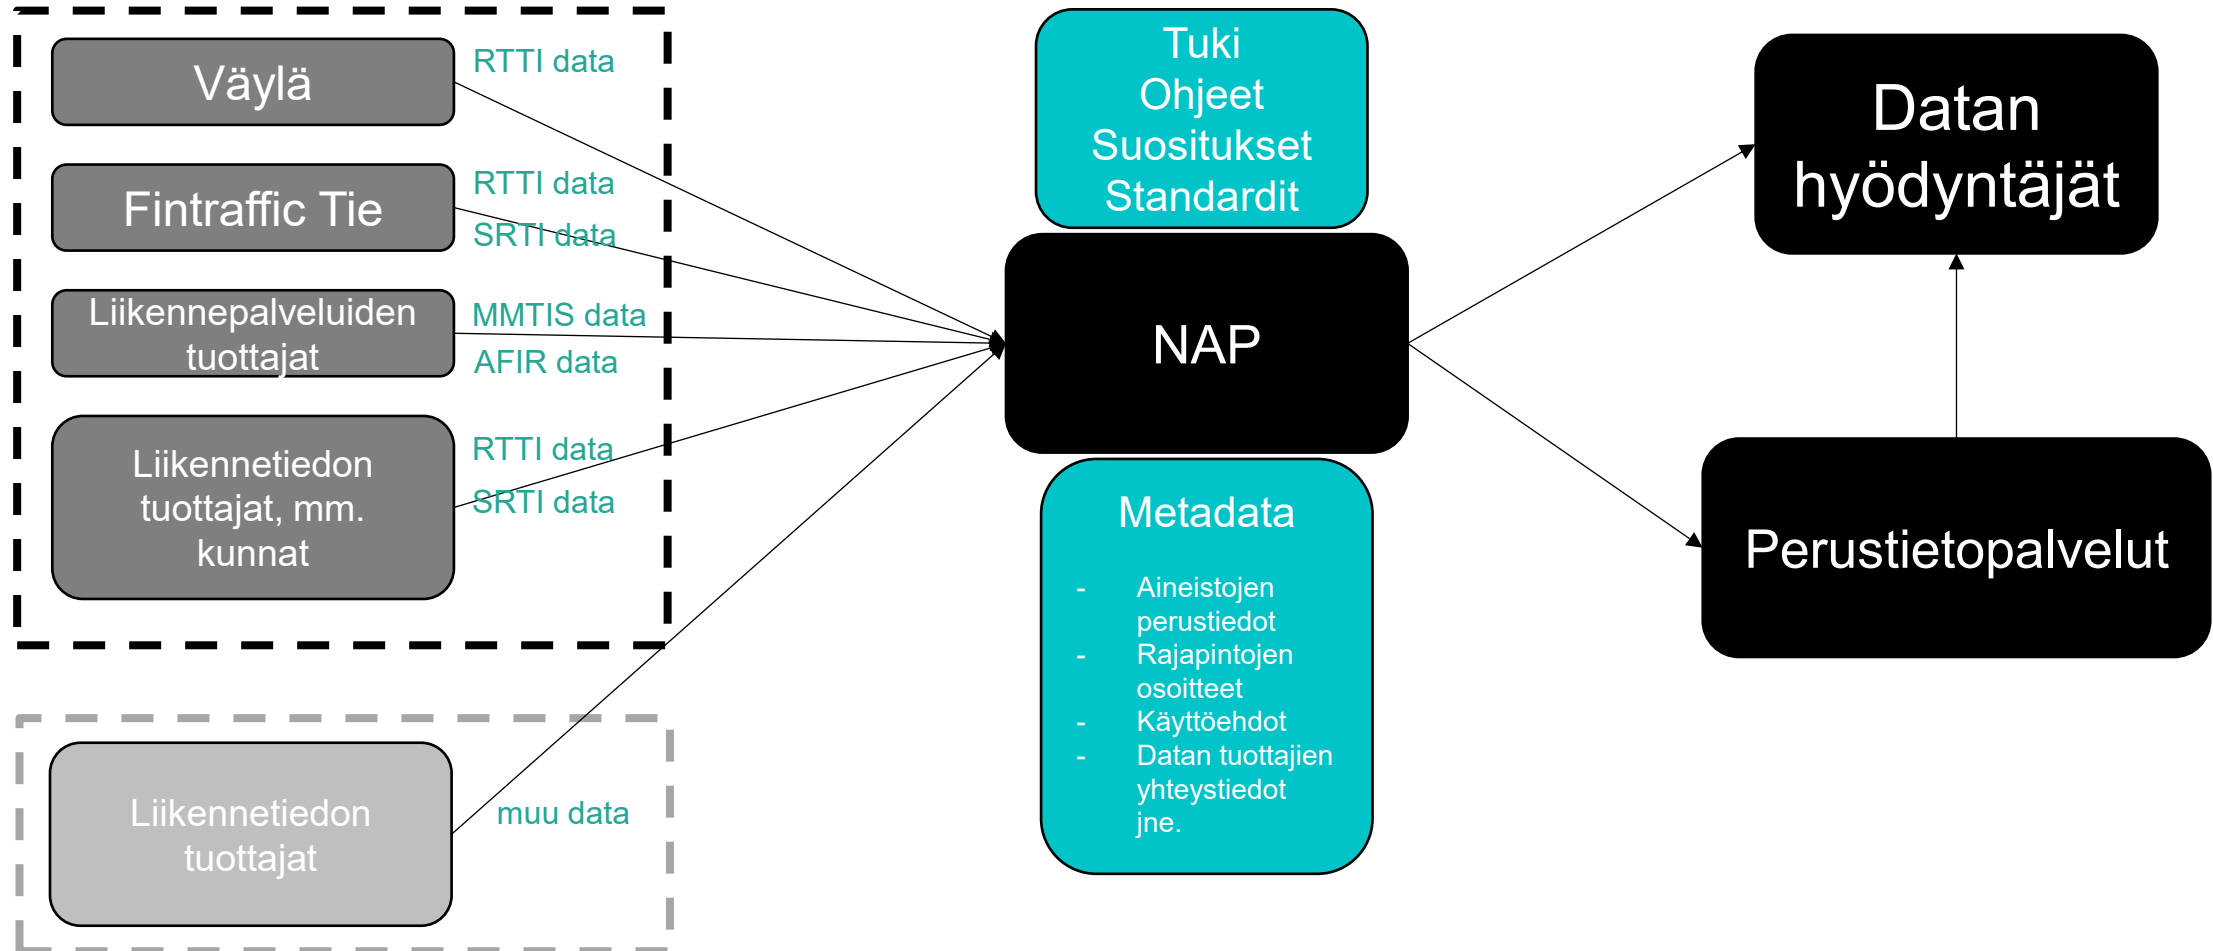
Väylä
RTTI data

Fintraffic Tie
RTTI data
SRTI data

Liikennepalveluiden tuottajat
MMTIS data
AFIR data

Liikennetiedon tuottajat, mm. kunnat
RTTI data
SRTI data

Liikennetiedon tuottajat
muu data

Tuki
Ohjeet
Suositukset
Standardit

NAP

Metadata
- Aineistojen perustiedot
- Rajapintojen osoitteet
- Käyttöehdot
- Datan tuottajien yhteystiedot jne.

Datan hyödyntäjät

Perustietopalvelut